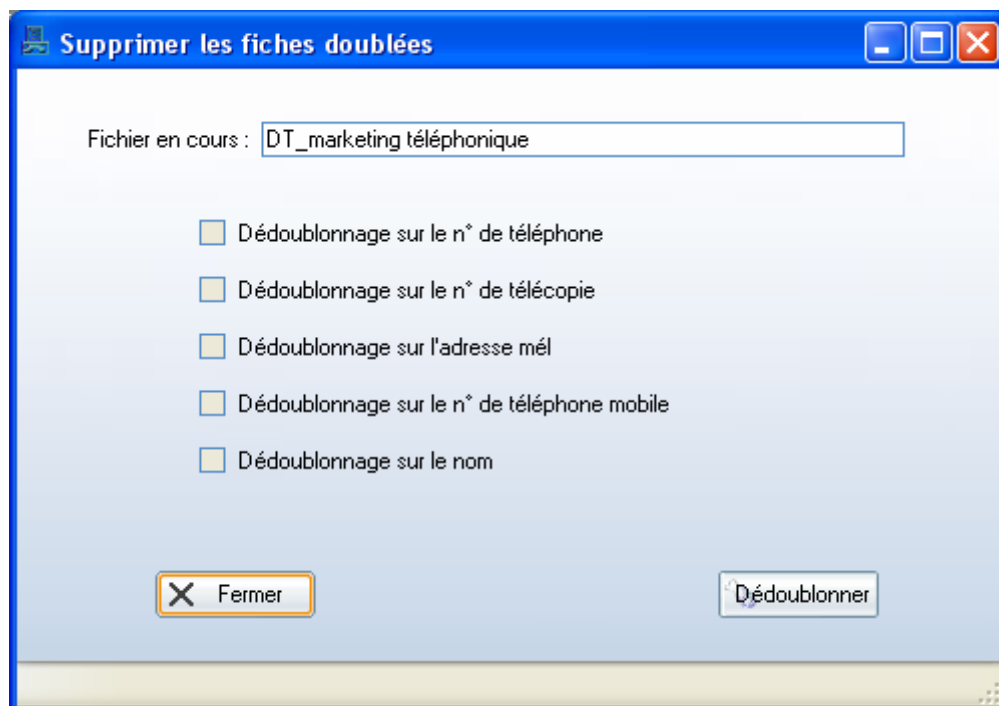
Supprimer les fiches doublées

Fichier en cours : DT_marketing téléphonique

Dédoublonnage sur le n° de téléphone

Dédoublonnage sur le n° de télécopie

Dédoublonnage sur l'adresse mél

Dédoublonnage sur le n° de téléphone mobile

Dédoublonnage sur le nom

Fermer

Dédoublonner